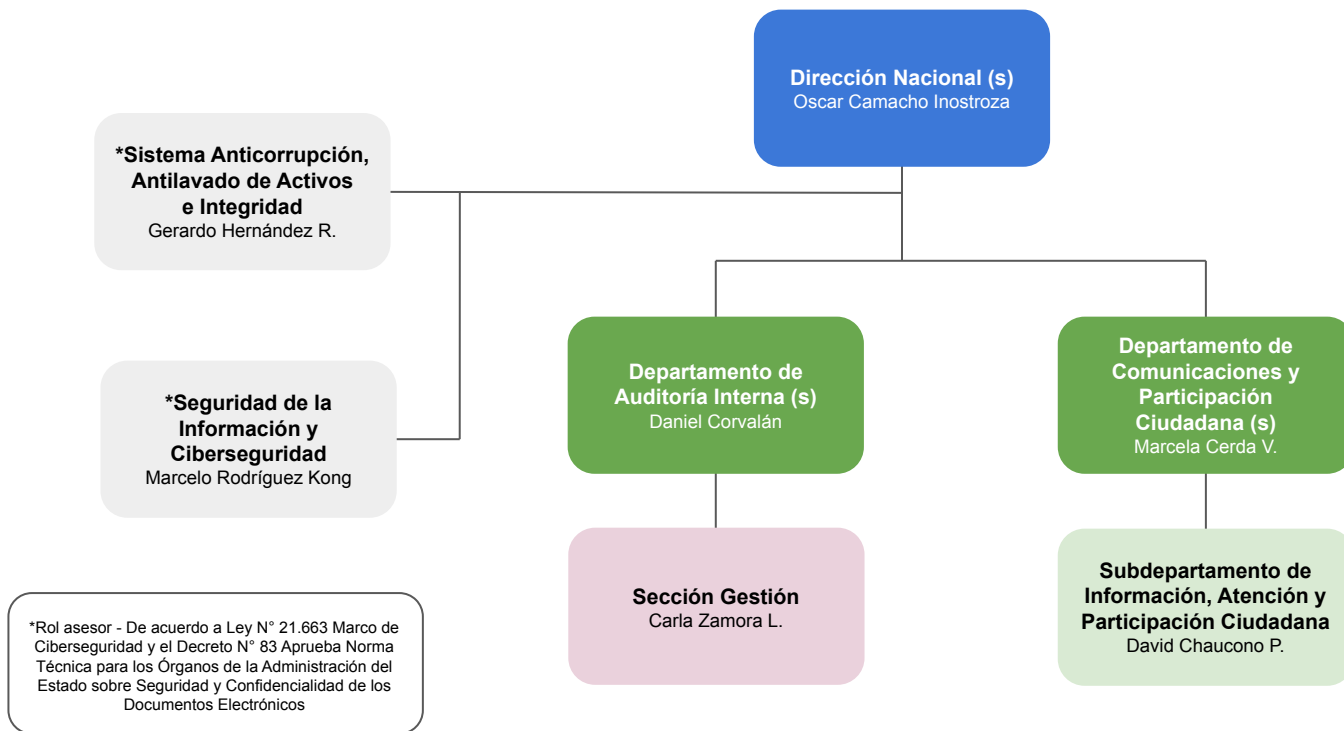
Dirección Nacional (s)
Oscar Camacho Inostroza

*Sistema Anticorrupción, Antilavado de Activos e Integridad
Gerardo Hernández R.

*Seguridad de la Información y Ciberseguridad
Marcelo Rodríguez Kong

Departamento de Auditoría Interna (s)
Daniel Corvalán

Departamento de Comunicaciones y Participación Ciudadana (s)
Marcela Cerda V.

Sección Gestión
Carla Zamora L.

Subdepartamento de Información, Atención y Participación Ciudadana
David Chaucono P.

*Rol asesor - De acuerdo a Ley N° 21.663 Marco de Ciberseguridad y el Decreto N° 83 Aprueba Norma Técnica para los Órganos de la Administración del Estado sobre Seguridad y Confidencialidad de los Documentos Electrónicos